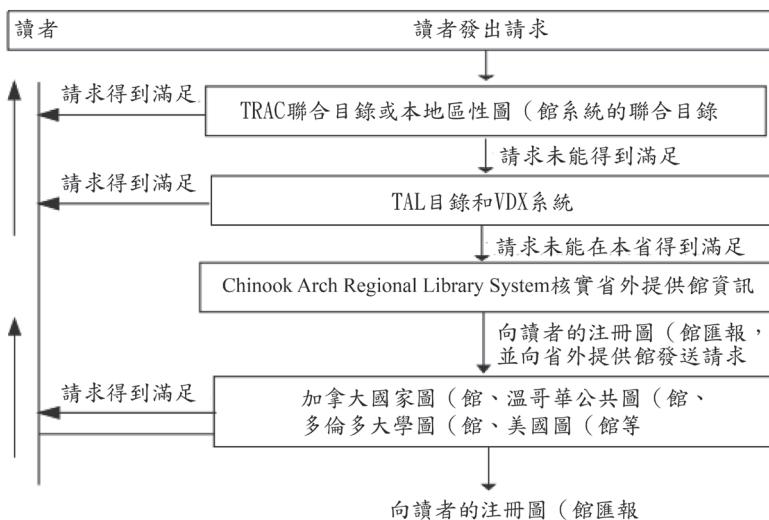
讀者

讀者發出請求

請求得到滿足

TRAC聯合目錄或本地區性圖（館系統的聯合目錄

請求未能得到滿足

請求得到滿足

TAL目錄和VDX系統

請求未能在本省得到滿足

Chinook Arch Regional Library System核實省外提供館資訊

向讀者的注冊圖（館匯報，並向省外提供館發送請求

請求得到滿足

加拿大國家圖（館、溫哥華公共圖（館、多倫多大學圖（館、美國圖（館等

向讀者的注冊圖（館匯報